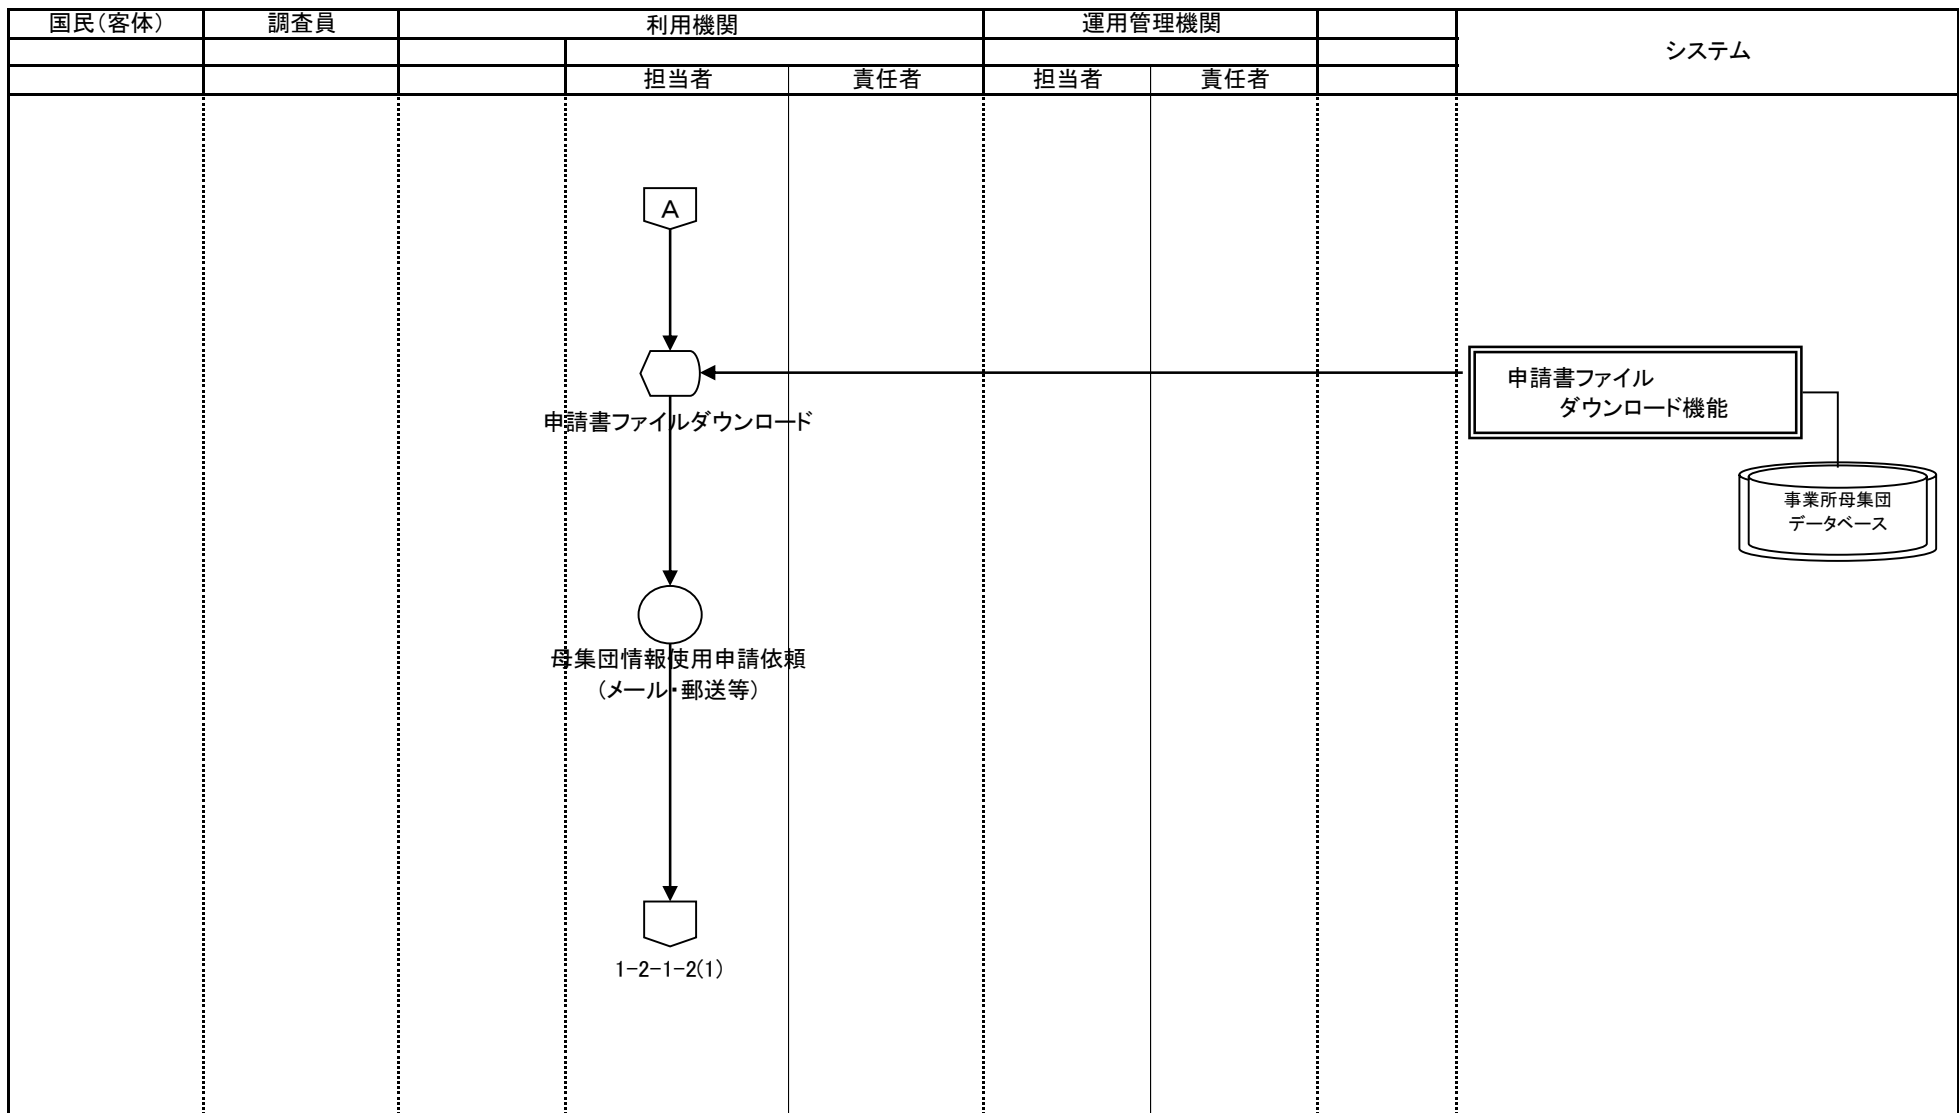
| 国民(客体) | 調査員 | 利用機関 | | | 運用管理機関 | | | システム |
|---|---|---|---|---|---|---|---|---|
| | | | 担当者 | 責任者 | 担当者 | 責任者 | | |

A

申請書ファイルダウンロード

申請書ファイル
ダウンロード機能

事業所母集団
データベース

母集団情報使用申請依頼
(メール・郵送等)

1-2-1-2(1)